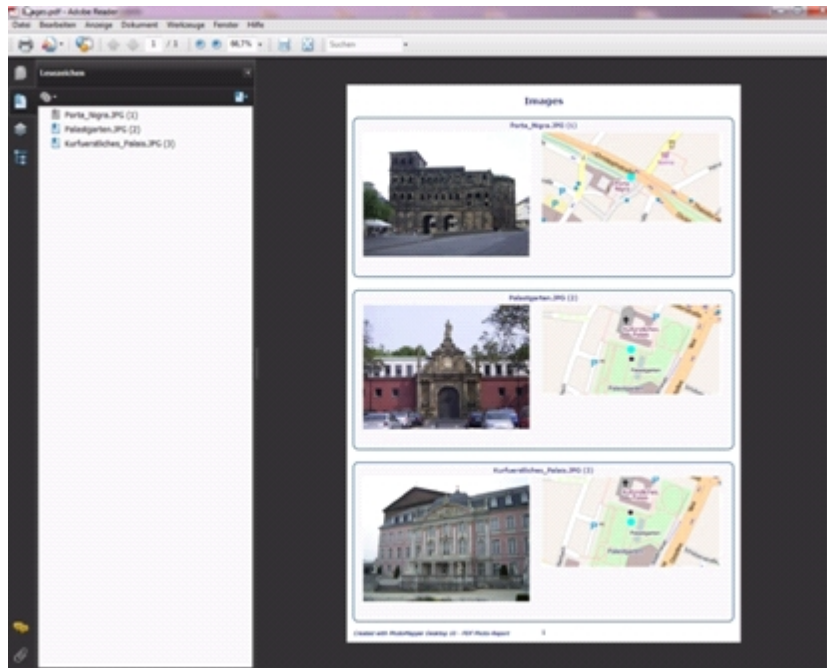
Cgen.pdf - Adobe Reader

Datei Bearbeiten Anzeige Dokument Werkzeuge Fenster Hilfe

1 / 3 86,7% Suchen

Lesezeichen

Porta_Nigra.JPG (1)
Palastgarten.JPG (2)
Kurfuerstliches_Palais.JPG (3)

Images

Porta_Nigra.JPG (1)

Palastgarten.JPG (2)

Kurfuerstliches_Palais.JPG (3)

Created with PhotoMapper Desktop 10 - PDF Photo Report 1